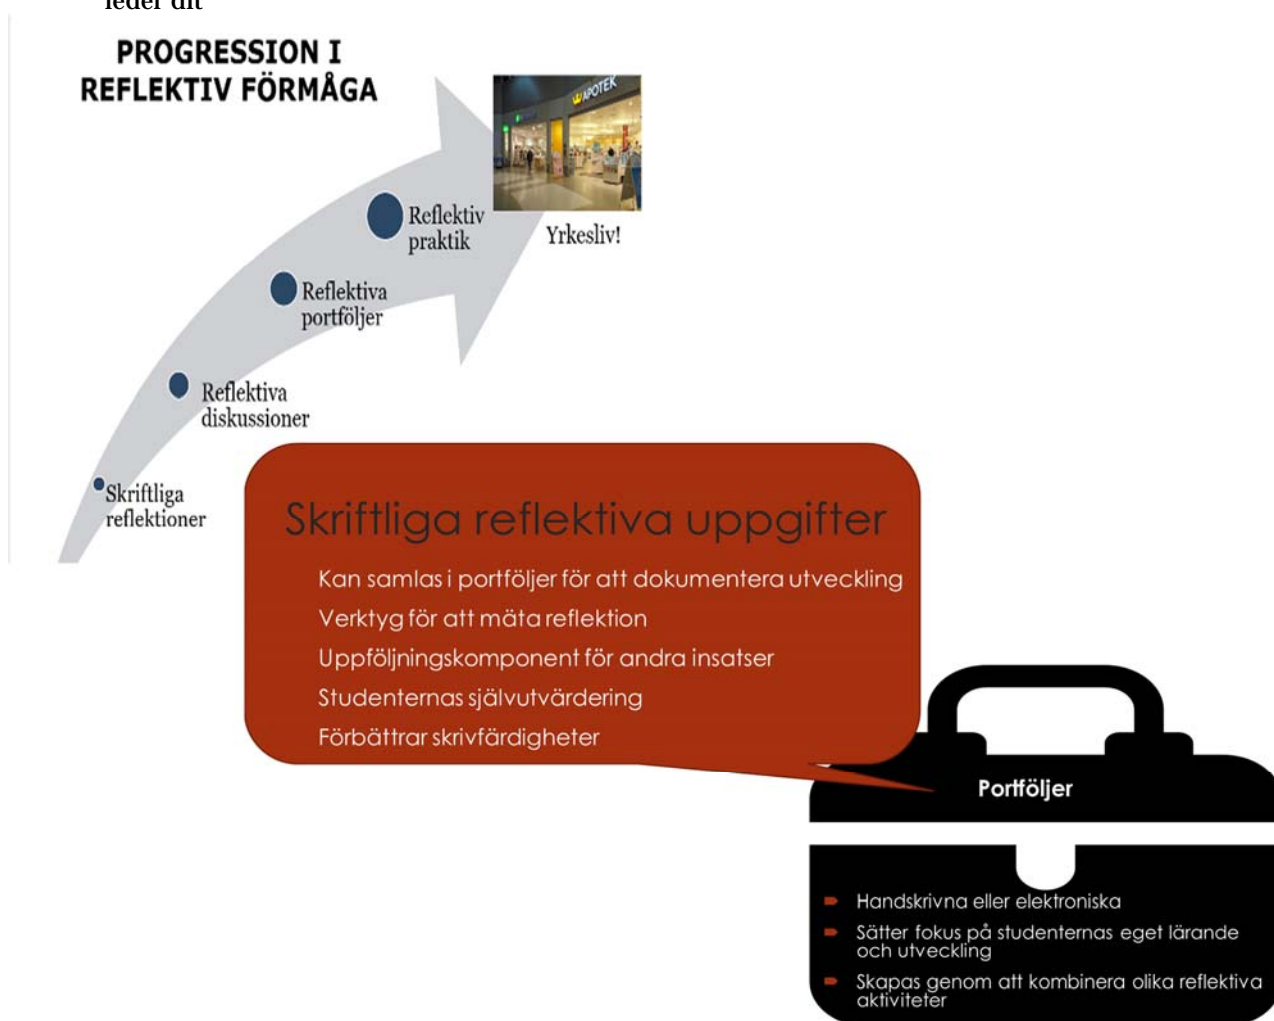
leder dit

PROGRESSION I REFLEKTIV FÖRMÅGA

APOTEK

Yrkesliv!

Reflektiv praktik

Reflektiva portföljer

Reflektiva diskussioner

Skriftliga reflektioner

Skriftliga reflektiva uppgifter

Kan samlas i portföljer för att dokumentera utveckling

Verktyg för att mäta reflektion

Uppföljningskomponent för andra insatser

Studenternas självutvärdering

Förbättrar skrivfärdigheter

Portföljer

Handskrivna eller elektroniska

Sätter fokus på studenternas eget lärande och utveckling

Skapas genom att kombinera olika reflektiva aktiviteter